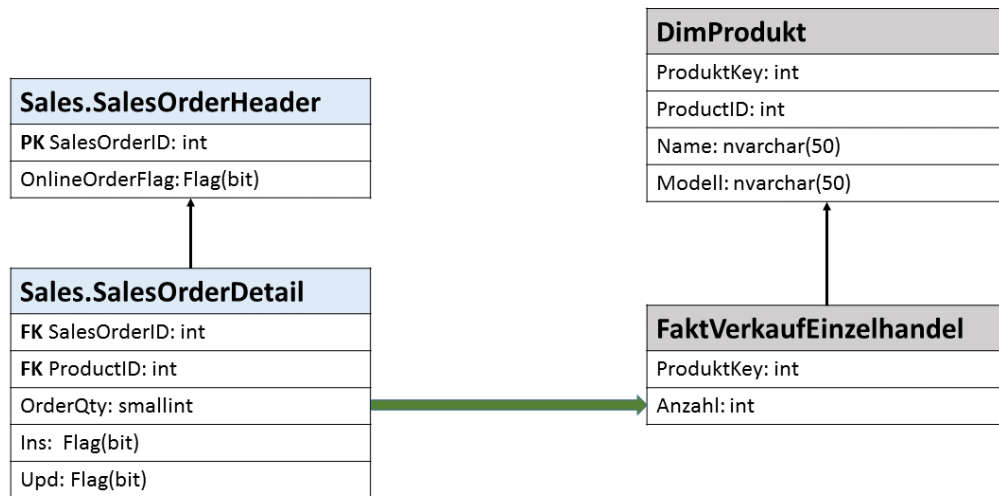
DimProdukt

ProduktKey: int

ProductID: int

Name: nvarchar(50)

Modell: nvarchar(50)

Sales.SalesOrderHeader

**PK** SalesOrderID: int

OnlineOrderFlag: Flag(bit)

Sales.SalesOrderDetail

**FK** SalesOrderID: int

**FK** ProductID: int

OrderQty: smallint

Ins: Flag(bit)

Upd: Flag(bit)

FaktVerkaufEinzelhandel

ProduktKey: int

Anzahl: int